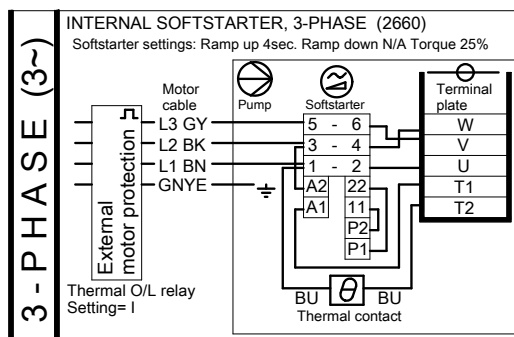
3 - PHASE (3~)

INTERNAL SOFTSTARTER, 3-PHASE (2660)

Softstarter settings: Ramp up 4sec. Ramp down N/A Torque 25%

Motor cable

Pump

Softstarter

Terminal plate

L3 GY

L2 BK

L1 BN

GNYE

External motor protection

5 - 6

3 - 4

1 - 2

A2

A1

22

11

P2

P1

W

V

U

T1

T2

Thermal O/L relay
Setting= I

BU

$\theta$

BU

Thermal contact